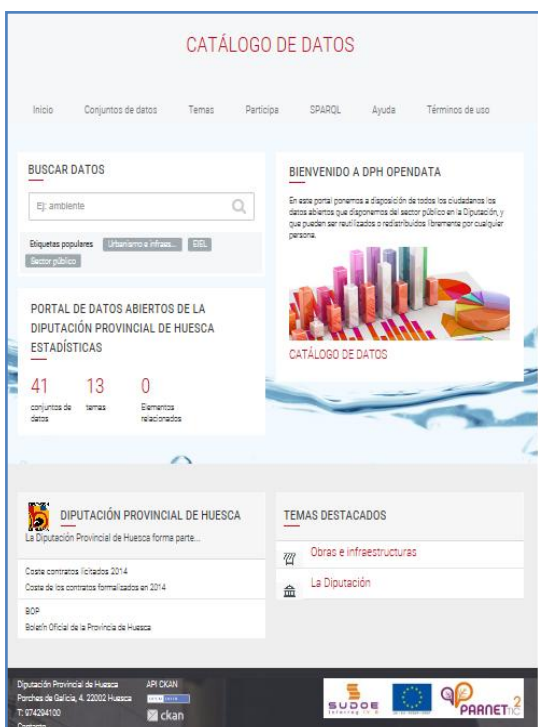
CATÁLOGO DE DATOS

Inicio Conjuntos de datos Temas Participa SPARQL Ayuda Términos de uso

BUSCAR DATOS

Ej: ambiente

Etiquetas populares Urbanismo e infraes... EIEL Sector público

BIENVENIDO A DPH OPENDATA

En este portal ponemos a disposición de todos los ciudadanos los datos abiertos que disponemos del sector público en la Diputación, y que pueden ser reutilizados o redistribuidos libremente por cualquier persona.

CATÁLOGO DE DATOS

PORTAL DE DATOS ABIERTOS DE LA DIPUTACIÓN PROVINCIAL DE HUESCA ESTADÍSTICAS

41 conjuntos de datos
13 temas
0 Elementos relacionados

DIPUTACIÓN PROVINCIAL DE HUESCA

La Diputación Provincial de Huesca forma parte...

Coste contratos licitados 2014
Coste de los contratos formalizados en 2014

BOP
Boletín Oficial de la Provincia de Huesca

TEMAS DESTACADOS

Obras e infraestructuras

La Diputación

Diputación Provincial de Huesca
Porches de Galicia, 4. 22002 Huesca
T: 974294100
Contacto

API CKAN
ckan

SUDOE
PARNETTIC 2